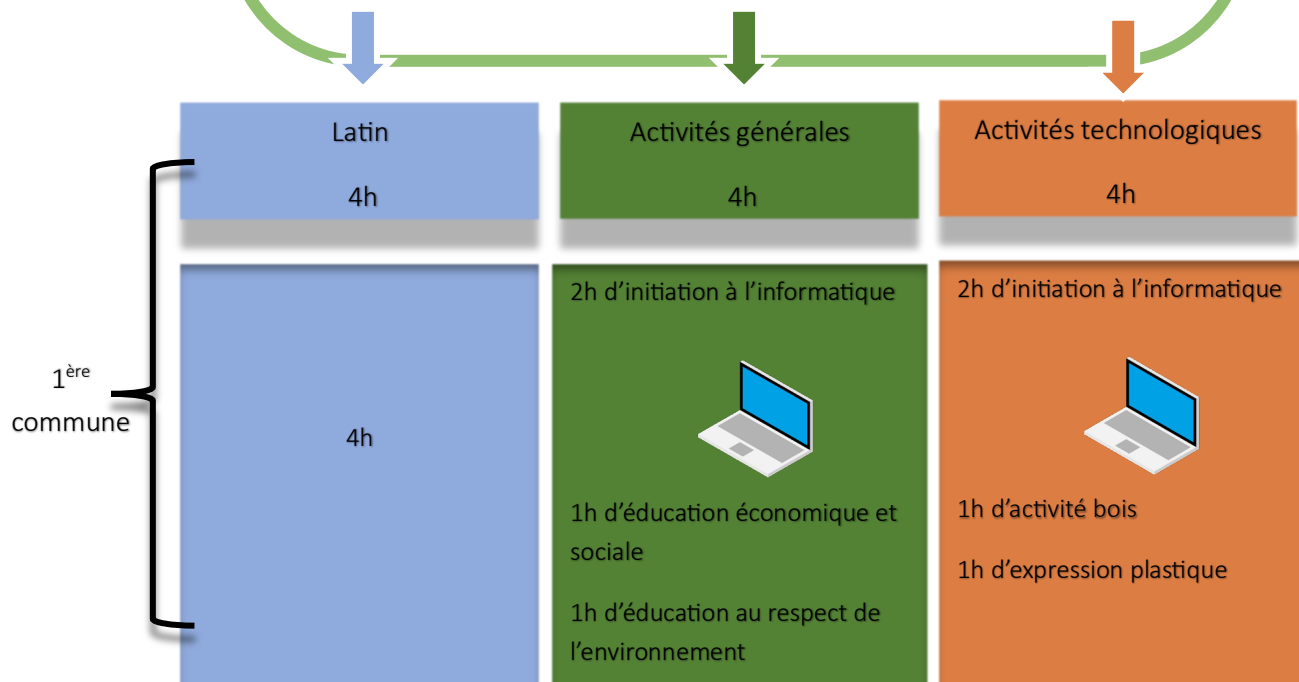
Latin

4h

Activités générales

4h

Activités technologiques

4h

1$^{ère}$ commune

4h

2h d'initiation à l'informatique

1h d'éducation économique et sociale

1h d'éducation au respect de l'environnement

2h d'initiation à l'informatique

1h d'activité bois

1h d'expression plastique